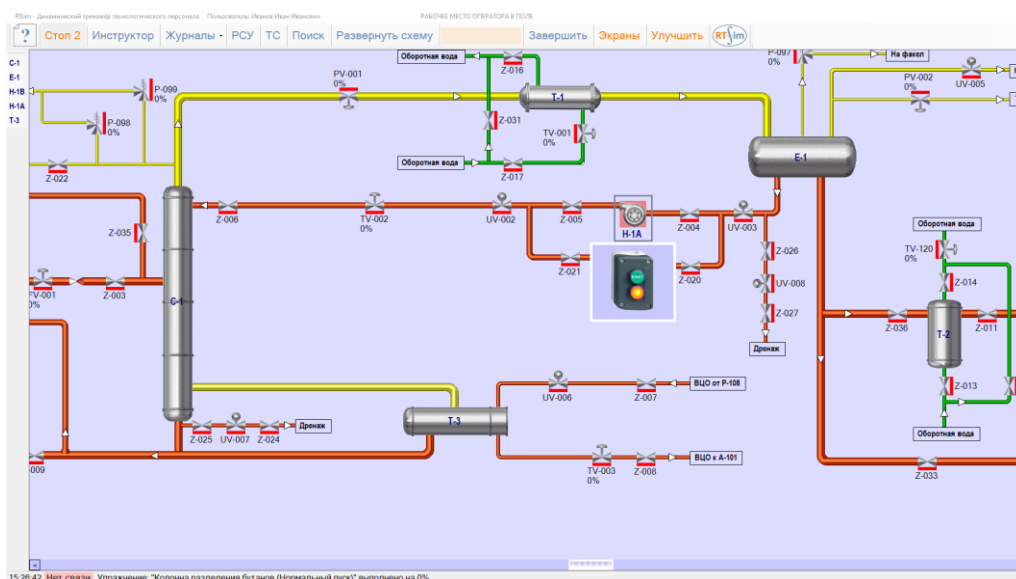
RSim - Динамический тренажёр технологического персонала   Пользователь: Иванов Иван Иванович   РАБОЧЕЕ МЕСТО ОПЕРАТОРА В ПОЛЕ

? | Стоп 2 | Инструктор | Журналы | РСУ | ТС | Поиск | Развернуть схему | Завершить | Экраны | Улучшить | RTSim

С-1
Е-1
Н-1В
Н-1А
Т-3

Оборотная вода
Z-016
P-097
0%
На факел
PV-001
0%
P-099
0%
Т-1
PV-002
0%
UV-005
P-098
0%
Z-031
TV-001
0%
Оборотная вода
Z-017
Е-1
Z-022
Z-006
TV-002
0%
UV-002
Z-005
Н-1А
Z-004
UV-003
Z-035
Оборотная вода
Z-026
TV-120
0%
Z-021
Z-020
Z-014
PV-001
0%
Z-003
UV-008
С-1
Z-027
Z-036
Т-2
Z-011
Дренаж
UV-006
Z-007
ВЦО от Р-108
Z-013
Т-3
Z-025
UV-007
Z-024
Дренаж
Оборотная вода
009
TV-003
0%
Z-008
ВЦО к А-101
Z-033

15:26:42 Нет связи Упражнение: "Колонна разделения бутанов (Нормальный пуск)" выполнено на 0%